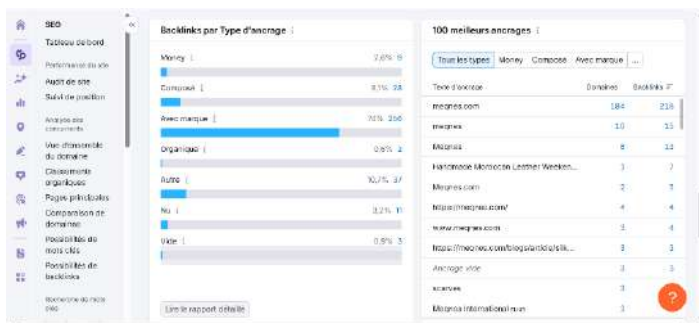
SEO

Tableau de bord

Performance du site

Audit de site

Suivi de position

Analyse des concurrents

Vue d'ensemble du domaine

Classements organiques

Pages principales

Comparaison de domaines

Possibilités de mots clés

Possibilités de backlinks

Recherche de mots clés

Backlinks par Type d'ancrage

Money 2,6% 9

Composé 8,1% 28

Avec marque 74% 256

Organique 0,6% 2

Autre 10,7% 37

Nu 3,2% 11

Vide 0,9% 3

Lire le rapport détaillé

100 meilleurs ancrages

Tous les types Money Composé Avec marque ...

| Texte d'ancrage | Domaines | Backlinks |
|---|---|---|
| meqnes.com | 184 | 218 |
| meqnes | 10 | 11 |
| Meqnes | 8 | 14 |
| Handmade Moroccan Leather Weeken... | 1 | 7 |
| Meqnes.com | 2 | 3 |
| https://meqnes.com/ | 4 | 4 |
| www.meqnes.com | 3 | 4 |
| https://meqnes.com/blogs/article/slk... | 3 | 3 |
| Ancrage vide | 3 | 3 |
| scarves | 3 | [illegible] |
| Meqnes International run | 1 | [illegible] |